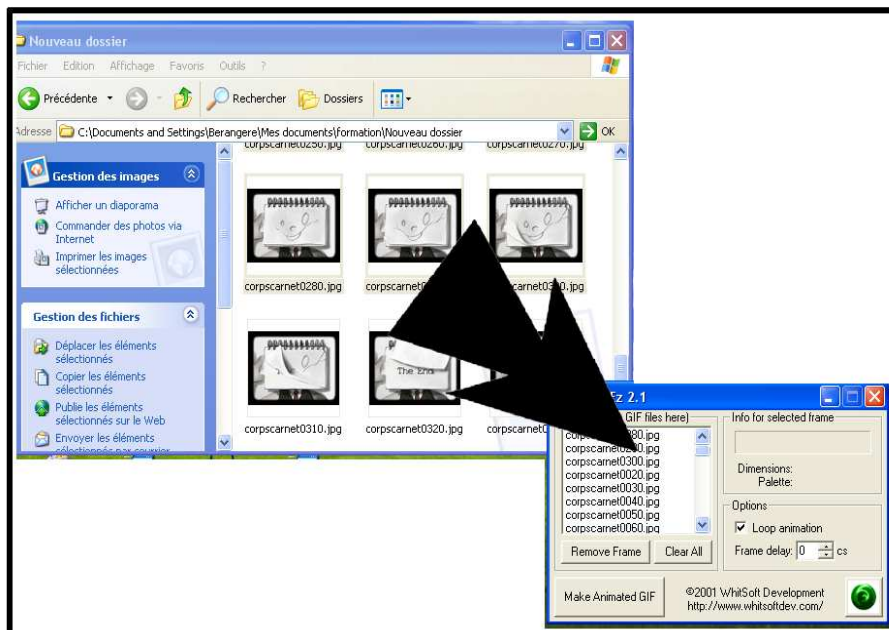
Nouveau dossier

Fichier Edition Affichage Favoris Outils ?

Précédente Rechercher Dossiers

Adresse C:\Documents and Settings\Berangere\Mes documents\formation\Nouveau dossier OK

corpscarnet0250.jpg corpscarnet0260.jpg corpscarnet0270.jpg

Gestion des images

Afficher un diaporama

Commander des photos via Internet

Imprimer les images sélectionnées

corpscarnet0280.jpg corpscarnet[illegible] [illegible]scarnet03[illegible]0.jpg

Gestion des fichiers

Déplacer les éléments sélectionnés

Copier les éléments sélectionnés

Publie les éléments sélectionnés sur le Web

Envoyer les éléments sélectionnés par courrier

The End

corpscarnet0310.jpg corpscarnet0320.jpg corpscarnet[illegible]

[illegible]Ez 2.1

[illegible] GIF files here)

corps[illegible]80.jpg
corpscarne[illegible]0.jpg
corpscarnet0300.jpg
corpscarnet0020.jpg
corpscarnet0030.jpg
corpscarnet0040.jpg
corpscarnet0050.jpg
corpscarnet0060.jpg

Remove Frame Clear All

Info for selected frame

Dimensions:
Palette:

Options

Loop animation

Frame delay: 0 cs

Make Animated GIF

©2001 WhitSoft Development
http://www.whitsoftdev.com/